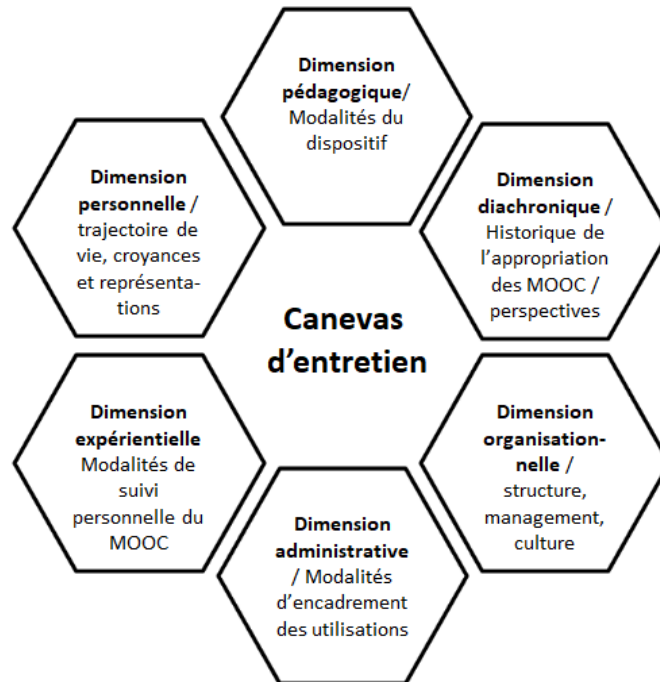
Dimension pédagogique/ Modalités du dispositif

Dimension personnelle / trajectoire de vie, croyances et représentations

Dimension diachronique / Historique de l'appropriation des MOOC / perspectives

Canevas d'entretien

Dimension expérientielle Modalités de suivi personnelle du MOOC

Dimension organisationnelle / structure, management, culture

Dimension administrative / Modalités d'encadrement des utilisations